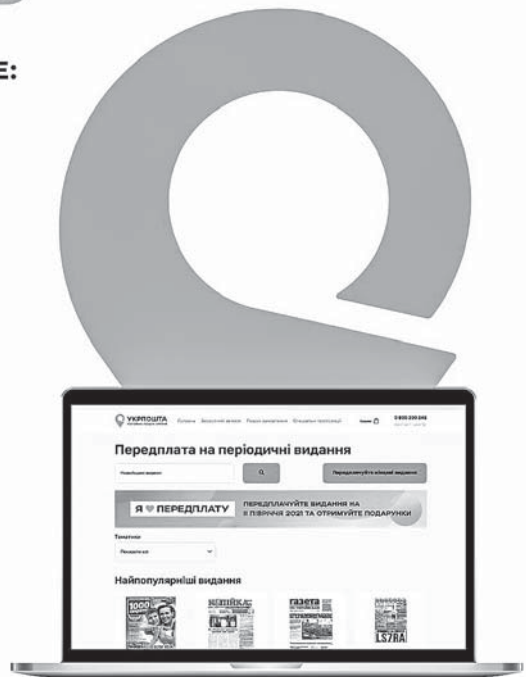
E:

УКРПОШТА

Передплата на періодичні видання

Передплачуйте обрані видання

Я ♥ ПЕРЕДПЛАТУ

ПЕРЕДПЛАЧУЙТЕ ВИДАННЯ НА II ПІВРІЧЧЯ 2021 ТА ОТРИМУЙТЕ ПОДАРУНКИ

Тематика

Найпопулярніші видання

1000

газета

LS7RA